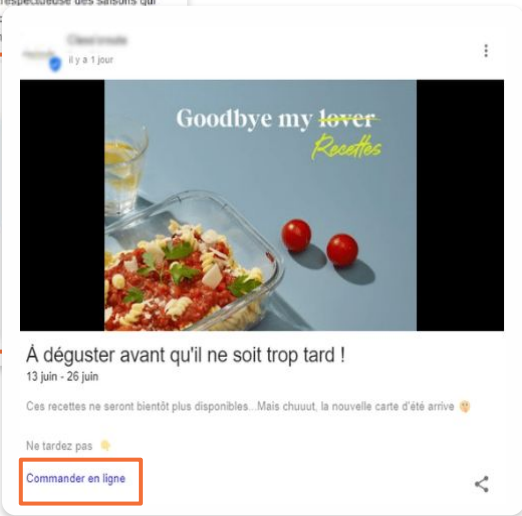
respectueuse des saisons qui

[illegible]

il y a 1 jour

Goodbye my lover
Recettes

À déguster avant qu'il ne soit trop tard !

13 juin - 26 juin

Ces recettes ne seront bientôt plus disponibles...Mais chuuut, la nouvelle carte d'été arrive 🤫

Ne tardez pas 👇

Commander en ligne